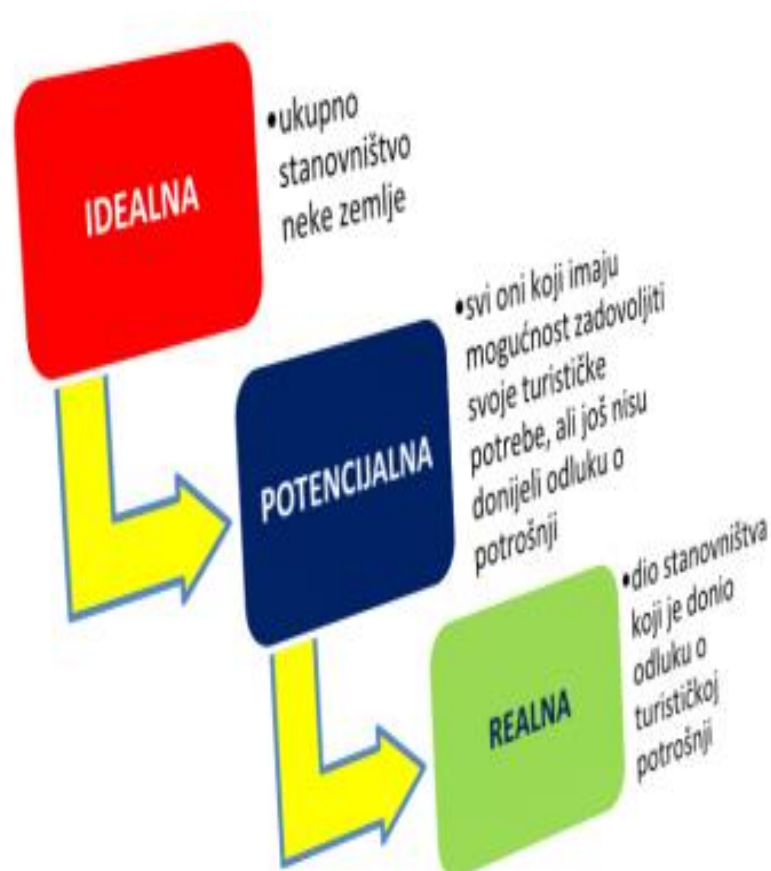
IDEALNA

•ukupno stanovništvo neke zemlje

POTENCIJALNA

•svi oni koji imaju mogućnost zadovoljiti svoje turističke potrebe, ali još nisu donijeli odluku o potrošnji

REALNA

•dio stanovništva koji je donio odluku o turističkoj potrošnji